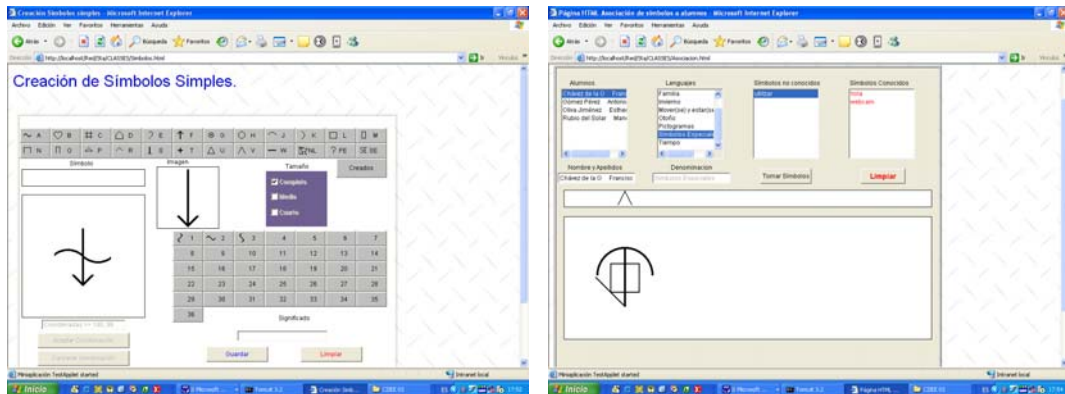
Creación Símbolos simples - Microsoft Internet Explorer

Archivo Edición Ver Favoritos Herramientas Ayuda

Búsqueda Favoritos

Dirección http://localhost/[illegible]/CLASSES/Simbolos.html

Creación de Símbolos Simples.

A B C D E F G H J K L M N O P R S T U V W Ñ/NL ? FE SE

Símbolo

Imagen

Tamaño

Completo

Medio

Cuarto

Creados

1 2 3 4 5 6 7 8 9 10 11 12 13 14 15 16 17 18 19 20 21 22 23 24 25 26 27 28 29 30 31 32 33 34 35 36

Coordenadas => 195, 86

Aceptar Combinación

Cancelar combinación

Significado

Guardar

Limpiar

Miniaplicación TestApplet started

Intranet local

Inicio

Página HTML Asociación de símbolos a alumnos - Microsoft Internet Explorer

Archivo Edición Ver Favoritos Herramientas Ayuda

Dirección http://localhost/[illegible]/CLASSES/Asociacion.html

Alumnos

Chávez de la O Franc

Gómez Pérez Antonio

Oliva Jiménez Esther

Rubio del Solar Mani

Lenguajes

Familia

Invierno

Mover(se) y estar(se)

Otoño

Pictogramas

Símbolos Especiales

Tiempo

Símbolos no conocidos

utilizar

Símbolos Conocidos

hola

adiós

Nombre y Apellidos

Chávez de la O Francisco

Denominación

Símbolos Especiales

Tomar Símbolos

Limpiar

Miniaplicación TestApplet started

Intranet local

Inicio